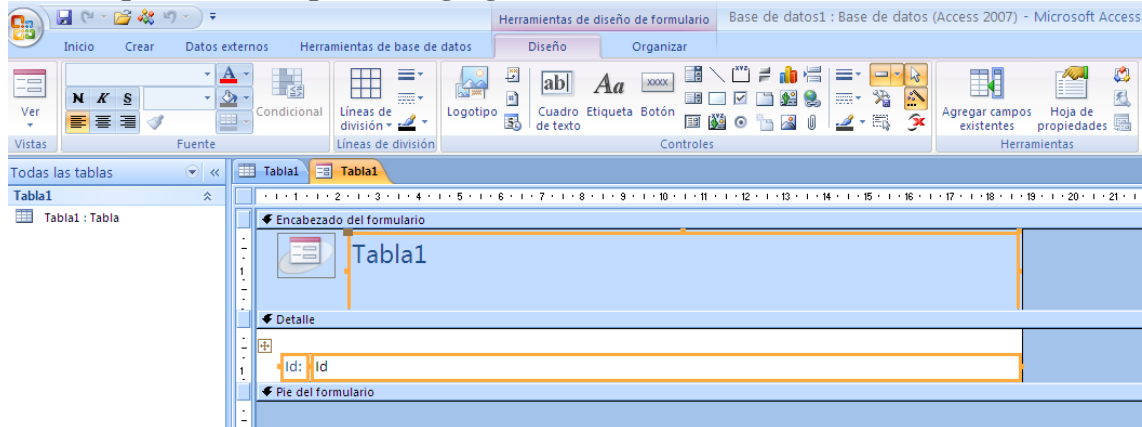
Herramientas de diseño de formulario Base de datos1 : Base de datos (Access 2007) - Microsoft Access

Inicio Crear Datos externos Herramientas de base de datos Diseño Organizar

Ver
Vistas
N K S
Fuente
Condicional
Líneas de división
Líneas de división
Logotipo
Cuadro de texto
Etiqueta
Botón
XXXX
Controles
Agregar campos existentes
Hoja de propiedades
Herramientas

Todas las tablas
Tabla1
Tabla1 : Tabla

Tabla1 Tabla1

1 2 3 4 5 6 7 8 9 10 11 12 13 14 15 16 17 18 19 20 21

Encabezado del formulario
Tabla1
1

Detalle
1
Id: Id

Pie del formulario